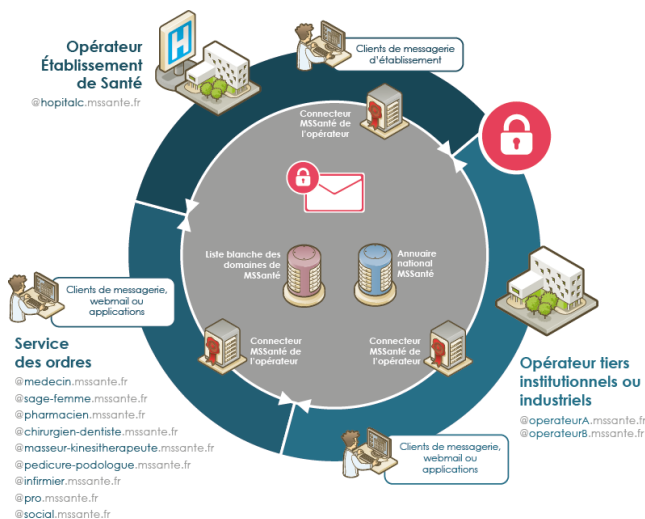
Opérateur Établissement de Santé

@hopitalc.mssante.fr

Clients de messagerie d'établissement

Connecteur MSSanté de l'opérateur

Liste blanche des domaines de MSSanté

Annuaire national MSSanté

Clients de messagerie, webmail ou applications

Connecteur MSSanté de l'opérateur

Connecteur MSSanté de l'opérateur

Service des ordres

@medecin.mssante.fr
@sage-femme.mssante.fr
@pharmacien.mssante.fr
@chirurgien-dentiste.mssante.fr
@masseur-kinesitherapeute.mssante.fr
@pedicure-podologue.mssante.fr
@infirmier.mssante.fr
@pro.mssante.fr
@social.mssante.fr

Clients de messagerie, webmail ou applications

Opérateur tiers institutionnels ou industriels

@operateurA.mssante.fr
@operateurB.mssante.fr